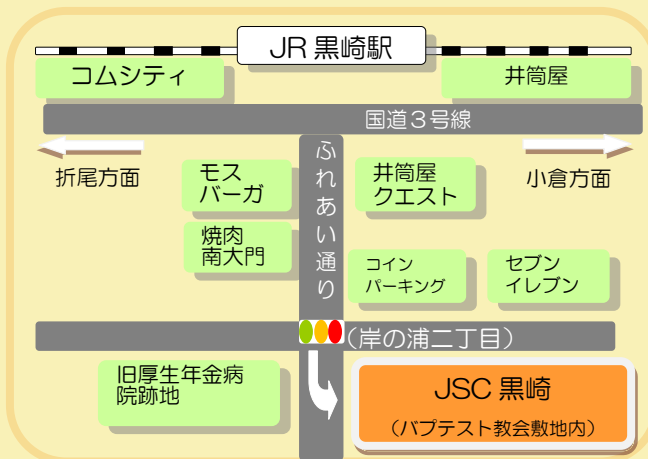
JR 黒崎駅

コムシティ

井筒屋

国道３号線

折尾方面

小倉方面

モス
バーガ

ふれあい通り

井筒屋
クエスト

焼肉
南大門

コイン
パーキング

セブン
イレブン

（岸の浦二丁目）

旧厚生年金病院跡地

JSC 黒崎

（バプテスト教会敷地内）